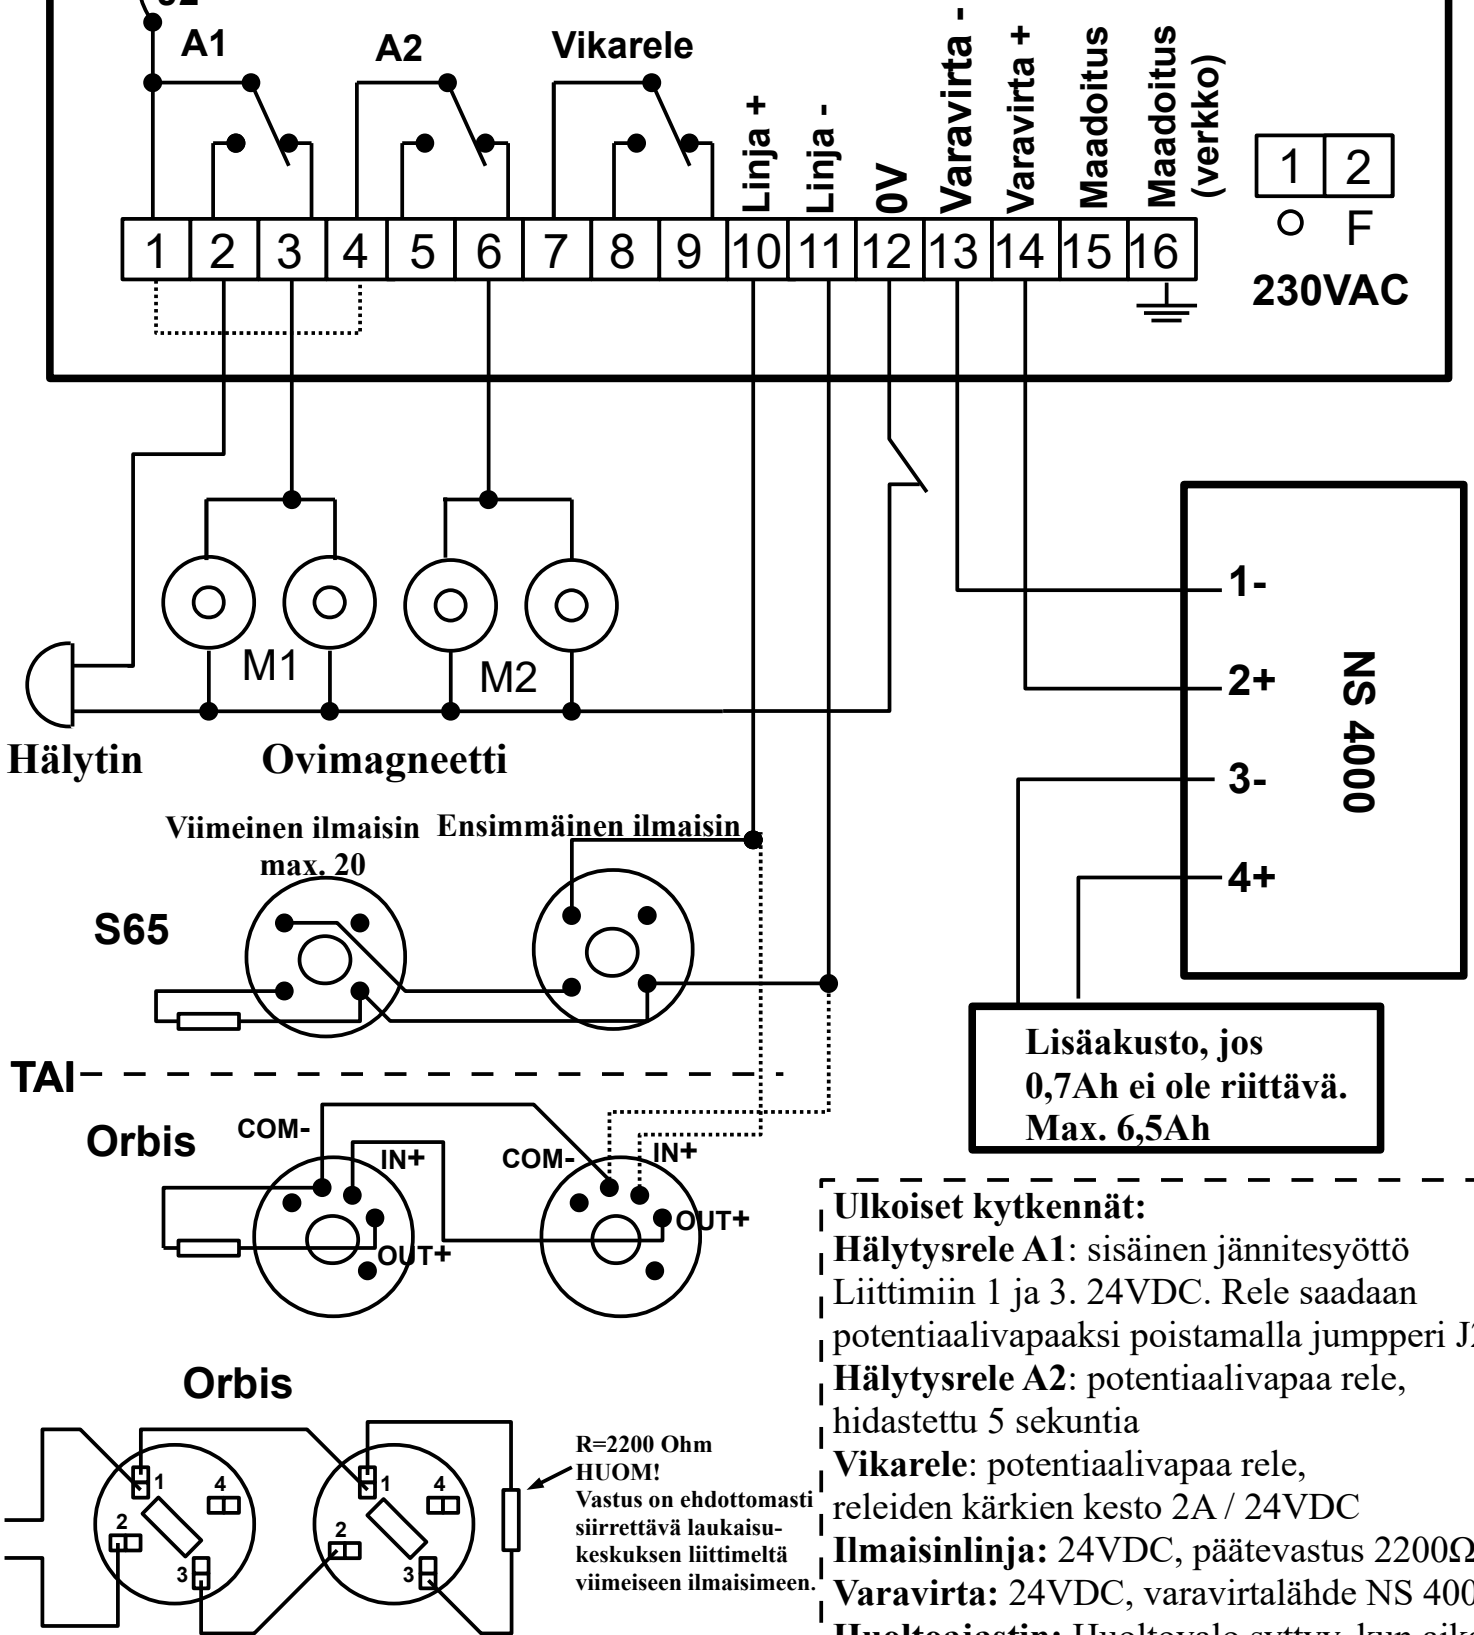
J2
A1
A2
Vikarele
Linja +
Linja -
0V
Varavirta -
Varavirta +
Maadoitus
Maadoitus (verkko)
1 2 3 4 5 6 7 8 9 10 11 12 13 14 15 16
1 2
O F
230VAC
1-
2+
3-
4+
NS 4000
M1
M2
Hälytin
Ovimagneetti
Viimeinen ilmaisin max. 20
Ensimmäinen ilmaisin
S65
Lisäakusto, jos 0,7Ah ei ole riittävä. Max. 6,5Ah
TAI
Orbis
COM-
IN+
COM-
IN+
OUT+
OUT+
Orbis
1
4
2
3
1
4
2
3
R=2200 Ohm
HUOM!
Vastus on ehdottomasti siirrettävä laukaisukeskuksen liittimeltä viimeiseen ilmaisimeen.

Ulkoiset kytkennät:
Hälytysrele A1: sisäinen jännitesyöttö Liittimiin 1 ja 3. 24VDC. Rele saadaan potentiaalivapaaksi poistamalla jumpperi J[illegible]
Hälytysrele A2: potentiaalivapaa rele, hidastettu 5 sekuntia
Vikarele: potentiaalivapaa rele, releiden kärkien kesto 2A / 24VDC
Ilmaisinlinja: 24VDC, päätevastus 2200Ω
Varavirta: 24VDC, varavirtalähde NS 400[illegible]
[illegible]